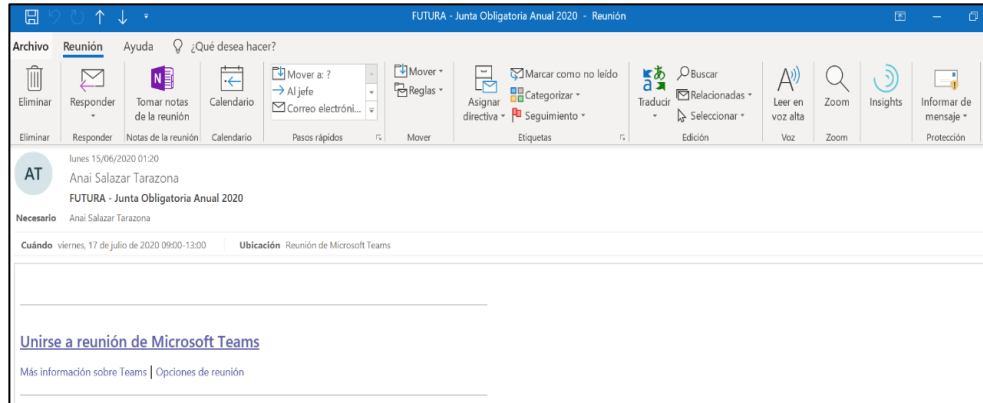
FUTURA - Junta Obligatoria Anual 2020 - Reunión

Archivo Reunión Ayuda ¿Qué desea hacer?

Eliminar
Responder
Tomar notas de la reunión
Calendario
Mover a: ?
Al jefe
Correo electróni...
Mover
Reglas
Asignar directiva
Marcar como no leído
Categorizar
Seguimiento
Traducir
Buscar
Relacionadas
Seleccionar
Leer en voz alta
Zoom
Insights
Informar de mensaje

Eliminar | Responder | Notas de la reunión | Calendario | Pasos rápidos | Mover | Etiquetas | Edición | Voz | Zoom | Protección

AT
lunes 15/06/2020 01:20
Anai Salazar Tarazona
FUTURA - Junta Obligatoria Anual 2020
Necesario Anai Salazar Tarazona

Cuándo viernes, 17 de julio de 2020 09:00-13:00 Ubicación Reunión de Microsoft Teams

Unirse a reunión de Microsoft Teams

Más información sobre Teams | Opciones de reunión